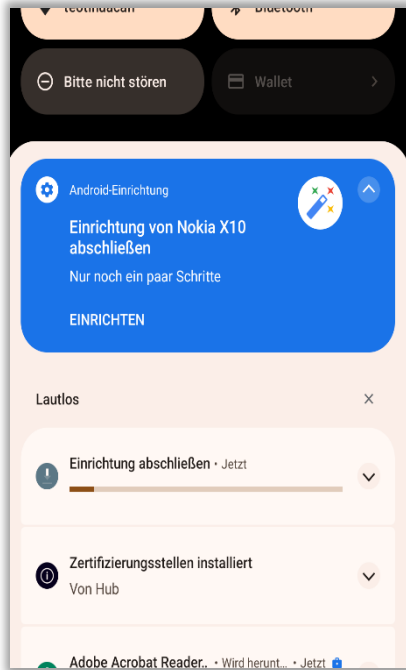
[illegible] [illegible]

Bitte nicht stören

Wallet

Android-Einrichtung

Einrichtung von Nokia X10 abschließen

Nur noch ein paar Schritte

EINRICHTEN

Lautlos

Einrichtung abschließen • Jetzt

Zertifizierungsstellen installiert

Von Hub

Adobe Acrobat Reader.. • Wird herunt... • Jetzt